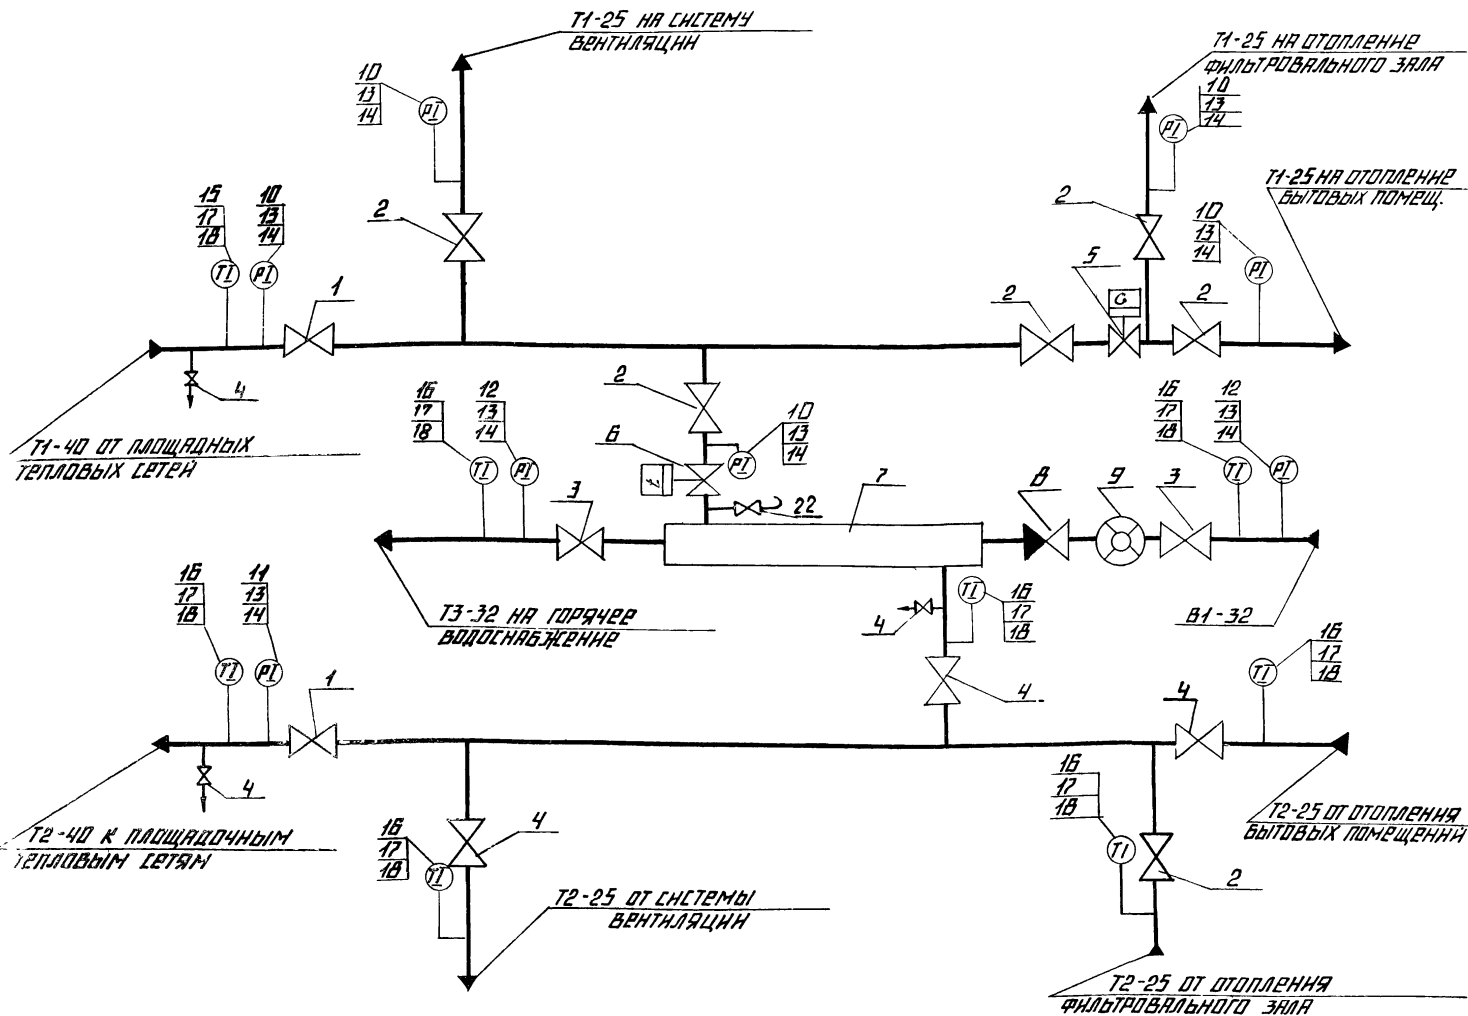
Т1-25 НА СИСТЕМУ ВЕНТИЛЯЦИИ

10
13
14
PI

Т1-25 НА ОТОПЛЕНИЕ ФИЛЬТРОВАЛЬНОГО ЗАЛА
10
13
14
PI

Т1-25 НА ОТОПЛЕНИЕ БЫТОВЫХ ПОМЕЩ.

15
17
18
TI
10
13
14
PI

2
1
2
10
13
14
PI
5
G
2
2

4
Т1-40 ОТ ПЛОЩАДНЫХ ТЕПЛОВЫХ СЕТЕЙ

16
17
18
TI
12
13
14
PI
2
6
10
13
14
PI
22
7
16
17
18
TI
12
13
14
PI
8
9
3
3

Т3-32 НА ГОРЯЧЕЕ ВОДОСНАБЖЕНИЕ
4
TI
16
17
18
В1-32

16
17
18
TI
11
13
14
PI
1
4
16
17
18
TI
4

4
Т2-40 К ПЛОЩАДОЧНЫМ ТЕПЛОВЫМ СЕТЯМ
16
17
18
TI
4
16
17
18
TI
Т2-25 ОТ ОТОПЛЕНИЯ БЫТОВЫХ ПОМЕЩЕНИЙ
2

Т2-25 ОТ СИСТЕМЫ ВЕНТИЛЯЦИИ

Т2-25 ОТ ОТОПЛЕНИЯ ФИЛЬТРОВАЛЬНОГО ЗАЛА